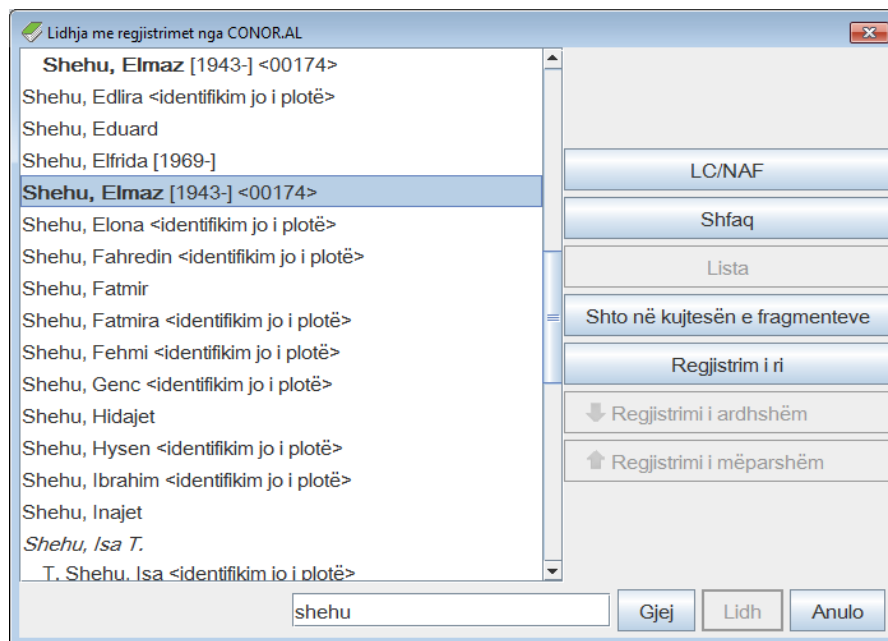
Lidhja me regjistrimet nga CONOR.AL

**Shehu, Elmaz** [1943-] <00174>
Shehu, Edlira <identifikim jo i plotë>
Shehu, Eduard
Shehu, Elfrida [1969-]
**Shehu, Elmaz** [1943-] <00174>
Shehu, Elona <identifikim jo i plotë>
Shehu, Fahredin <identifikim jo i plotë>
Shehu, Fatmir
Shehu, Fatmira <identifikim jo i plotë>
Shehu, Fehmi <identifikim jo i plotë>
Shehu, Genc <identifikim jo i plotë>
Shehu, Hidajet
Shehu, Hysen <identifikim jo i plotë>
Shehu, Ibrahim <identifikim jo i plotë>
Shehu, Inajet
*Shehu, Isa T.*
T. Shehu, Isa <identifikim jo i plotë>

LC/NAF
Shfaq
Lista
Shto në kujtesën e fragmenteve
Regjistrim i ri
Regjistrimi i ardhshëm
Regjistrimi i mëparshëm

shehu
Gjej
Lidh
Anulo